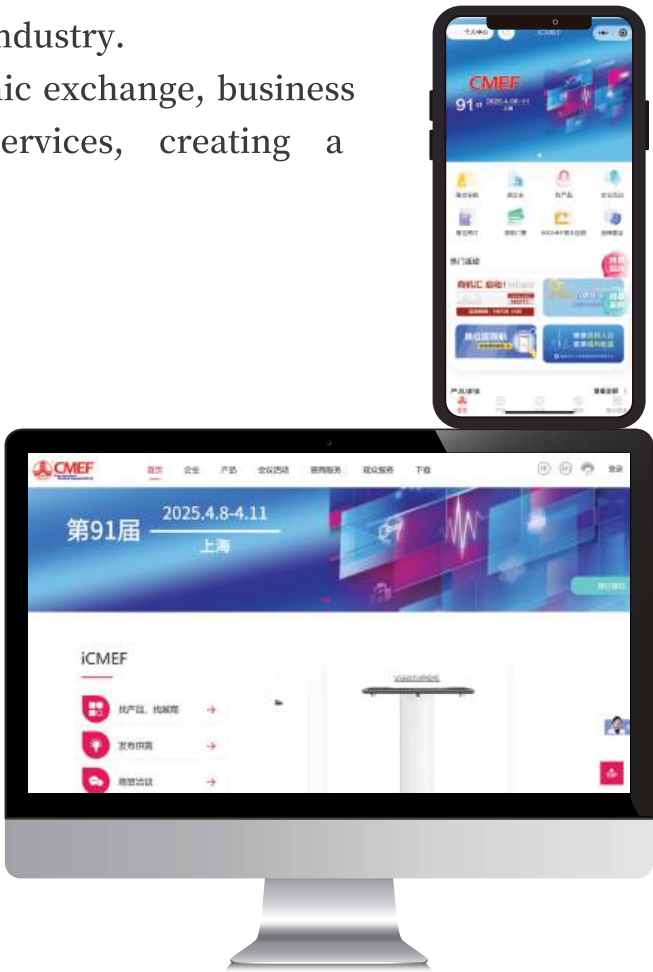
ndustry.

ic exchange, business ervices, creating a

CMEF

91

热门活动

CMEF

首页 企业 产品 会议活动 商贸服务 观众服务 下载

登录

第91届 2025.4.8-4.11 上海

iCMEF

找产品，找展商

发布供需

商贸洽谈